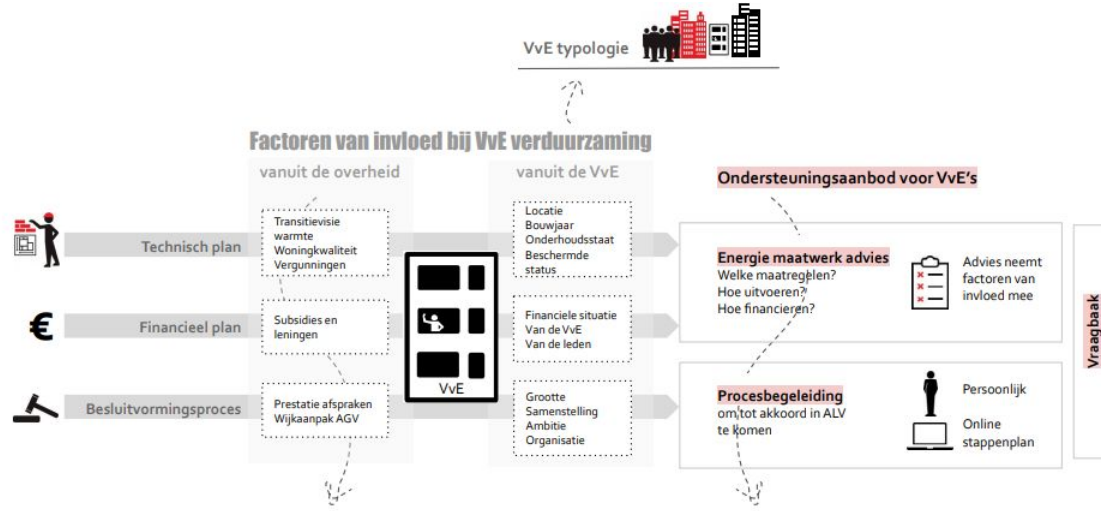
VvE typologie

Factoren van invloed bij VvE verduurzaming

vanuit de overheid

vanuit de VvE

Ondersteuningsaanbod voor VvE's

Technisch plan

Transitievisie warmte
Woningkwaliteit
Vergunningen

Locatie
Bouwjaar
Onderhoudsstaat
Beschermde status

Energie maatwerk advies
Welke maatregelen?
Hoe uitvoeren?
Hoe financieren?

Advies neemt factoren van invloed mee

Financieel plan

Subsidies en leningen

Financiele situatie
Van de VvE
Van de leden

VvE

Besluitvormingsproces

Prestatie afspraken
Wijkaanpak AGV

Grootte
Samenstelling
Ambitie
Organisatie

Procesbegeleiding
om tot akkoord in ALV te komen

Persoonlijk

Online stappenplan

Vraagbaak